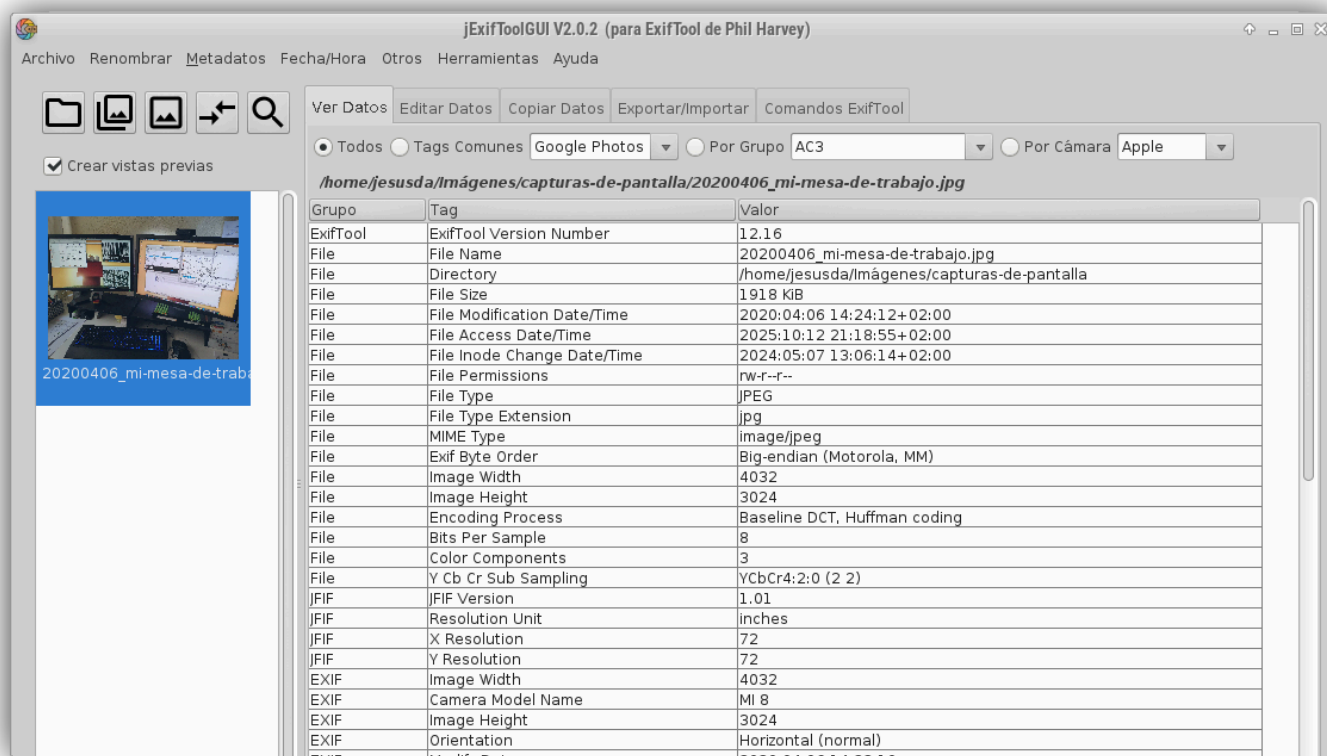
jExifToolGUI V2.0.2 (para ExifTool de Phil Harvey)

Archivo Renombrar Metadatos Fecha/Hora Otros Herramientas Ayuda

Crear vistas previas

20200406_mi-mesa-de-traba

Ver Datos | Editar Datos | Copiar Datos | Exportar/Importar | Comandos ExifTool

Todos Tags Comunes Google Photos Por Grupo AC3 Por Cámara Apple

/home/jesusda/Imágenes/capturas-de-pantalla/20200406_mi-mesa-de-trabajo.jpg

| Grupo | Tag | Valor |
|---|---|---|
| ExifTool | ExifTool Version Number | 12.16 |
| File | File Name | 20200406_mi-mesa-de-trabajo.jpg |
| File | Directory | /home/jesusda/Imágenes/capturas-de-pantalla |
| File | File Size | 1918 KiB |
| File | File Modification Date/Time | 2020:04:06 14:24:12+02:00 |
| File | File Access Date/Time | 2025:10:12 21:18:55+02:00 |
| File | File Inode Change Date/Time | 2024:05:07 13:06:14+02:00 |
| File | File Permissions | rw-r--r-- |
| File | File Type | JPEG |
| File | File Type Extension | jpg |
| File | MIME Type | image/jpeg |
| File | Exif Byte Order | Big-endian (Motorola, MM) |
| File | Image Width | 4032 |
| File | Image Height | 3024 |
| File | Encoding Process | Baseline DCT, Huffman coding |
| File | Bits Per Sample | 8 |
| File | Color Components | 3 |
| File | Y Cb Cr Sub Sampling | YCbCr4:2:0 (2 2) |
| JFIF | JFIF Version | 1.01 |
| JFIF | Resolution Unit | inches |
| JFIF | X Resolution | 72 |
| JFIF | Y Resolution | 72 |
| EXIF | Image Width | 4032 |
| EXIF | Camera Model Name | MI 8 |
| EXIF | Image Height | 3024 |
| EXIF | Orientation | Horizontal (normal) |